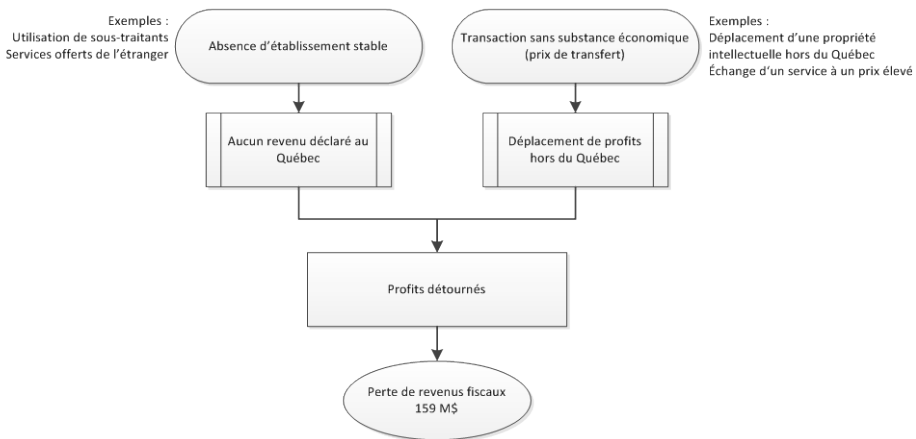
Exemples :
Utilisation de sous-traitants
Services offerts de l'étranger

Absence d'établissement stable

Transaction sans substance économique (prix de transfert)

Exemples :
Déplacement d'une propriété intellectuelle hors du Québec
Échange d'un service à un prix élevé

Aucun revenu déclaré au Québec

Déplacement de profits hors du Québec

Profits détournés

Perte de revenus fiscaux
159 M$